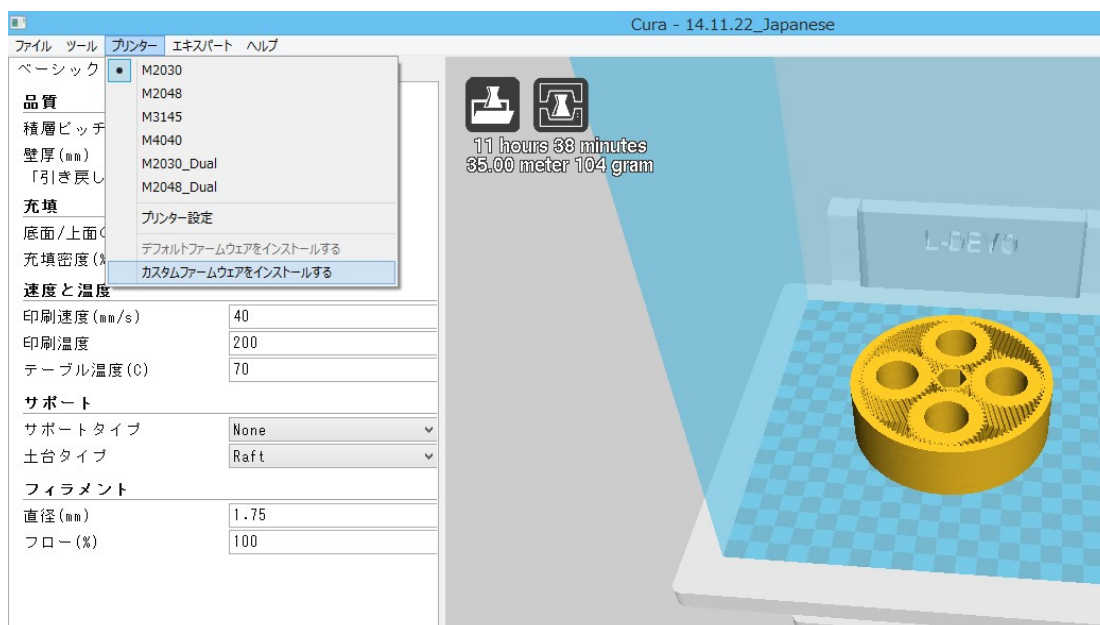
Cura - 14.11.22_Japanese

ファイル ツール プリンター エキスパート ヘルプ

ベーシック

M2030
M2048
M3145
M4040
M2030_Dual
M2048_Dual
プリンター設定
デフォルトファームウェアをインストールする
カスタムファームウェアをインストールする

品質
積層ピッチ
壁厚(mm)
「引き戻し
充填
底面/上面
充填密度(%
速度と温度
印刷速度(mm/s) 40
印刷温度 200
テーブル温度(C) 70
サポート
サポートタイプ None
土台タイプ Raft
フィラメント
直径(mm) 1.75
フロー(%) 100

11 hours 38 minutes
35.00 meter 104 gram

L-DEVO